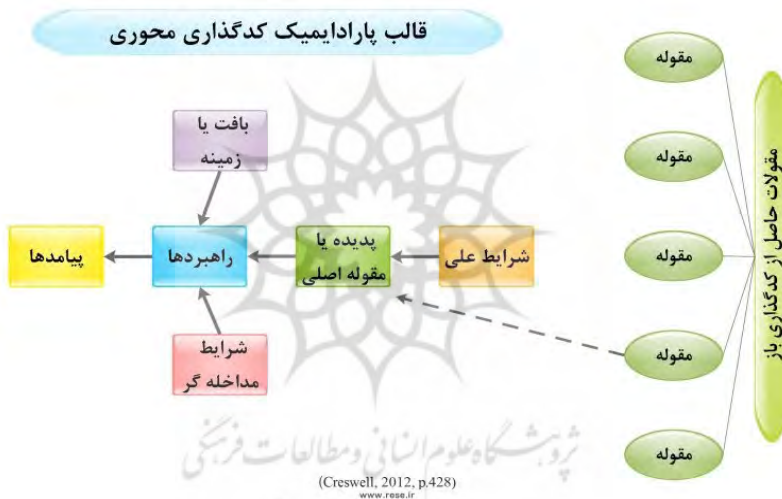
قالب پارادایمیک کدگذاری محوری

مقولات حاصل از کدگذاری باز

مقوله
مقوله
مقوله
مقوله
مقوله

شرایط علی

پدیده یا مقوله اصلی

بافت یا زمینه

راهبردها

شرایط مداخله گر

پیامدها

پژوهشگاه علوم انسانی و مطالعات فرهنگی

(Creswell, 2012, p.428)
www.rese.ir